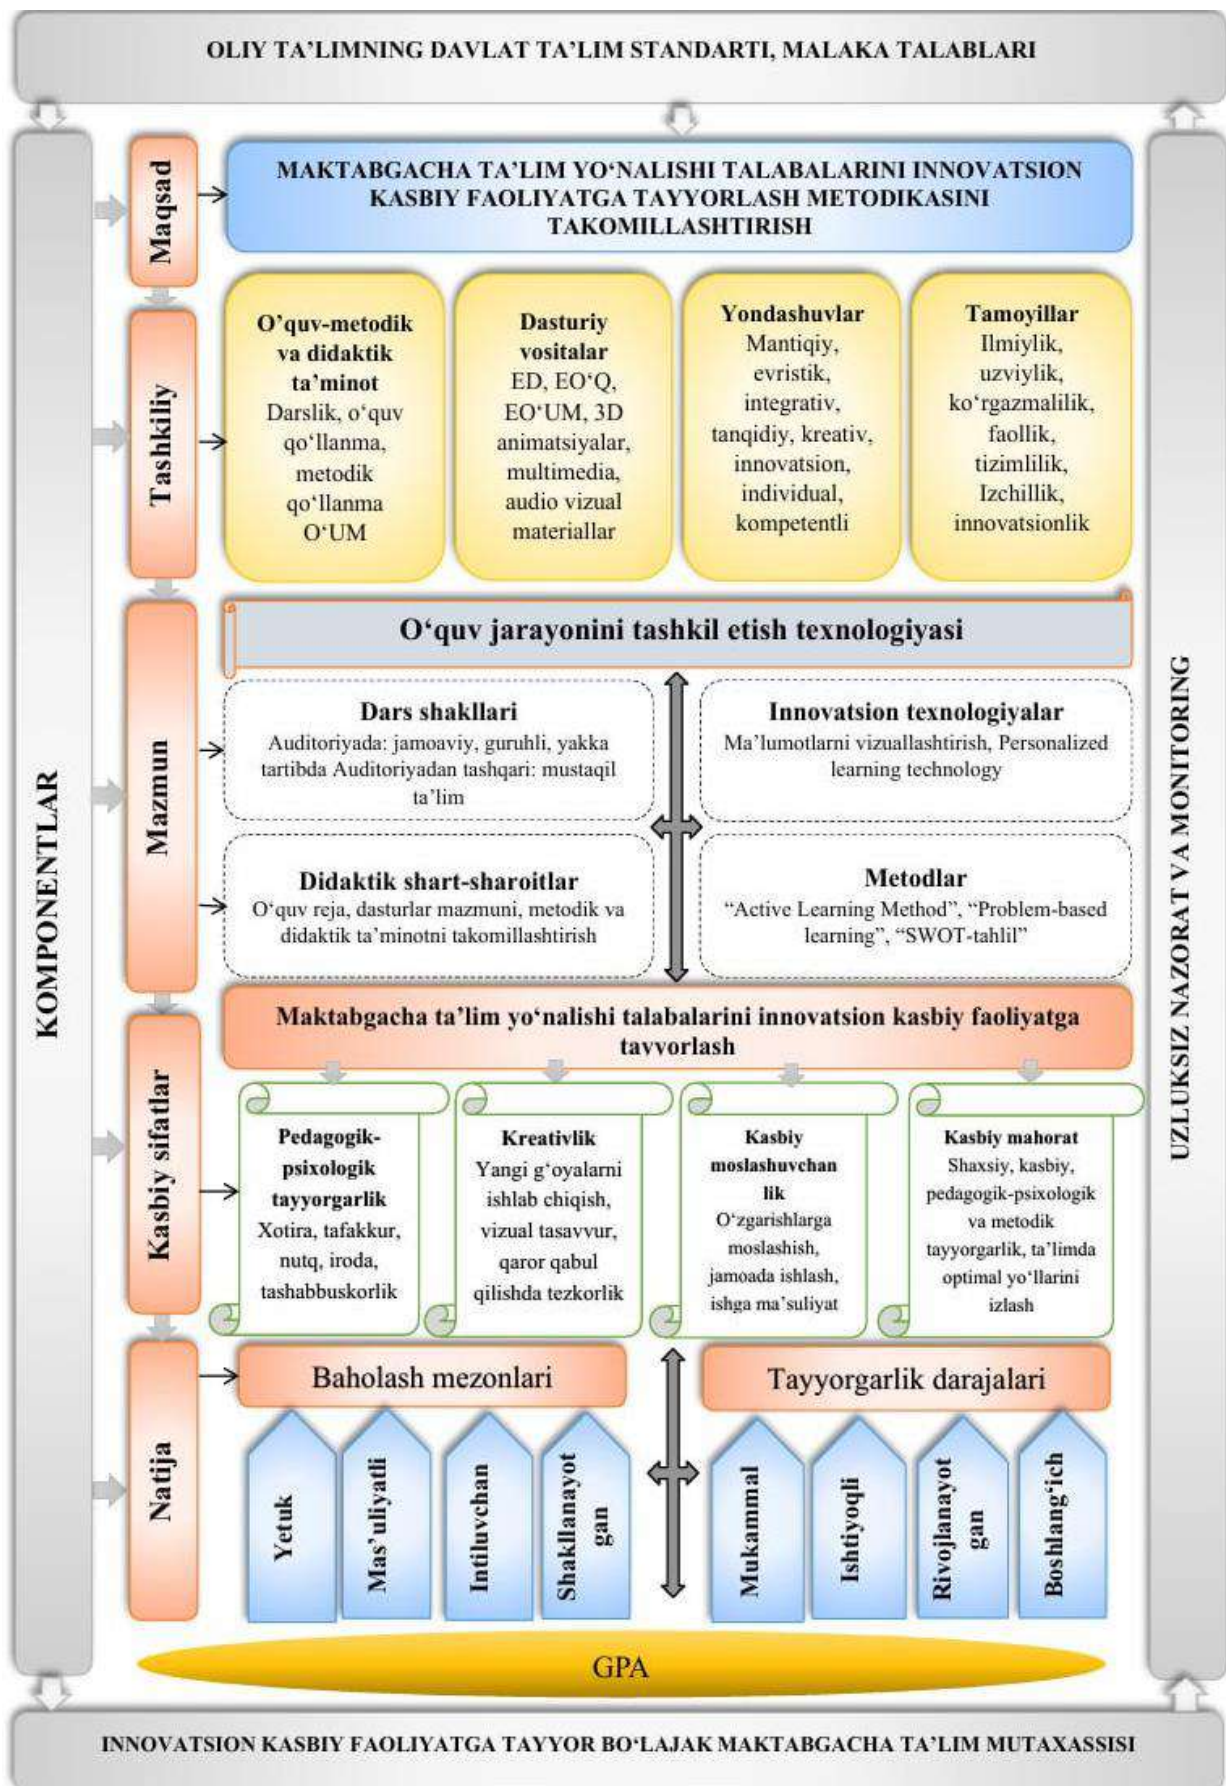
OLIY TA'LIMNING DAVLAT TA'LIM STANDARTI, MALAKA TALABLARI

KOMPONENTLAR

Maqsad

MAKTABGACHA TA'LIM YO'NALISHI TALABALARINI INNOVATSION KASBIY FAOLIYATGA TAYYORLASH METODIKASINI TAKOMILLASHTIRISH

Tashkiliy

O'quv-metodik va didaktik ta'minot
Darslik, o'quv qo'llanma, metodik qo'llanma O'UM

Dasturiy vositalar
ED, EO'Q, EO'UM, 3D animatsiyalar, multimedia, audio vizual materiallar

Yondashuvlar
Mantiqiy, evristik, integrativ, tanqidiy, kreativ, innovatsion, individual, kompetentli

Tamoyillar
Ilmiylik, uzviylik, ko'rgazmalilik, faollik, tizimlilik, Izchillik, innovatsionlik

Mazmun

O'quv jarayonini tashkil etish texnologiyasi

Dars shakllari
Auditoriyada: jamoaviy, guruhli, yakka tartibda Auditoriyadan tashqari: mustaqil ta'lim

Innovatsion texnologiyalar
Ma'lumotlarni vizuallashtirish, Personalized learning technology

Didaktik shart-sharoitlar
O'quv reja, dasturlar mazmuni, metodik va didaktik ta'minotni takomillashtirish

Metodlar
"Active Learning Method", "Problem-based learning", "SWOT-tahlil"

Kasbiy sifatlar

Maktabgacha ta'lim yo'nalishi talabalarini innovatsion kasbiy faoliyatga tayyorlash

Pedagogik-psixologik tayyorgarlik
Xotira, tafakkur, nutq, iroda, tashabbuskorlik

Kreativlik
Yangi g'oyalarni ishlab chiqish, vizual tasavvur, qaror qabul qilishda tezkorlik

Kasbiy moslashuvchanlik
O'zgarishlarga moslashish, jamoada ishlash, ishga ma'suliyat

Kasbiy mahorat
Shaxsiy, kasbiy, pedagogik-psixologik va metodik tayyorgarlik, ta'limda optimal yo'llarini izlash

Natija

Baholash mezonlari

Yetuk
Mas'uliyatli
Intiluvchan
Shakllanayotgan

Tayyorgarlik darajalari

Mukammal
Ishtiyoqli
Rivojlanayotgan
Boshlang'ich

GPA

UZLUKSIZ NAZORAT VA MONITORING

INNOVATSION KASBIY FAOLIYATGA TAYYOR BO'LAJAK MAKTABGACHA TA'LIM MUTAXASSISI